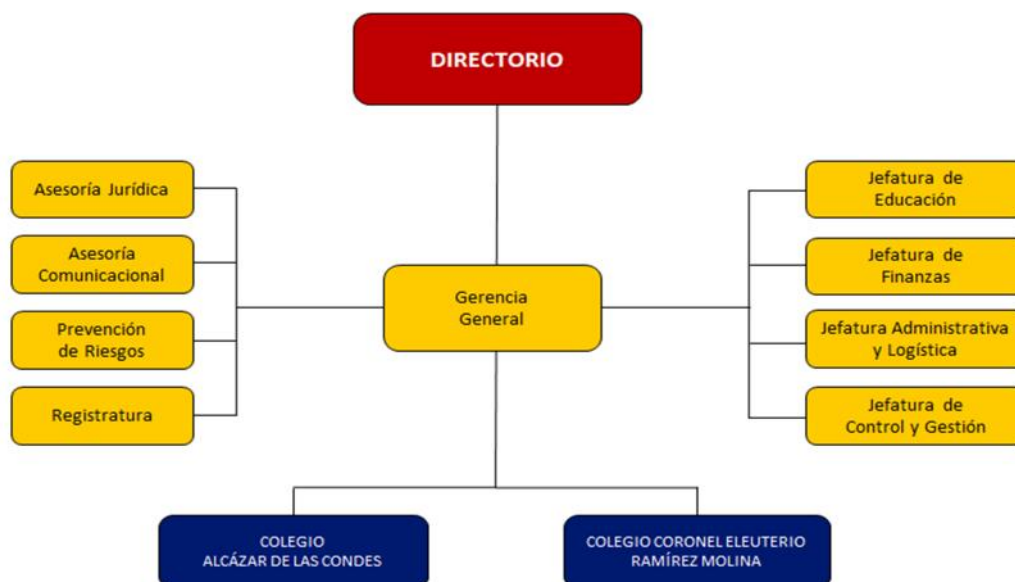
DIRECTORIO

Asesoría Jurídica

Asesoría Comunicacional

Prevención de Riesgos

Registratura

Gerencia General

Jefatura de Educación

Jefatura de Finanzas

Jefatura Administrativa y Logística

Jefatura de Control y Gestión

COLEGIO ALCÁZAR DE LAS CONDES

COLEGIO CORONEL ELEUTERIO RAMÍREZ MOLINA